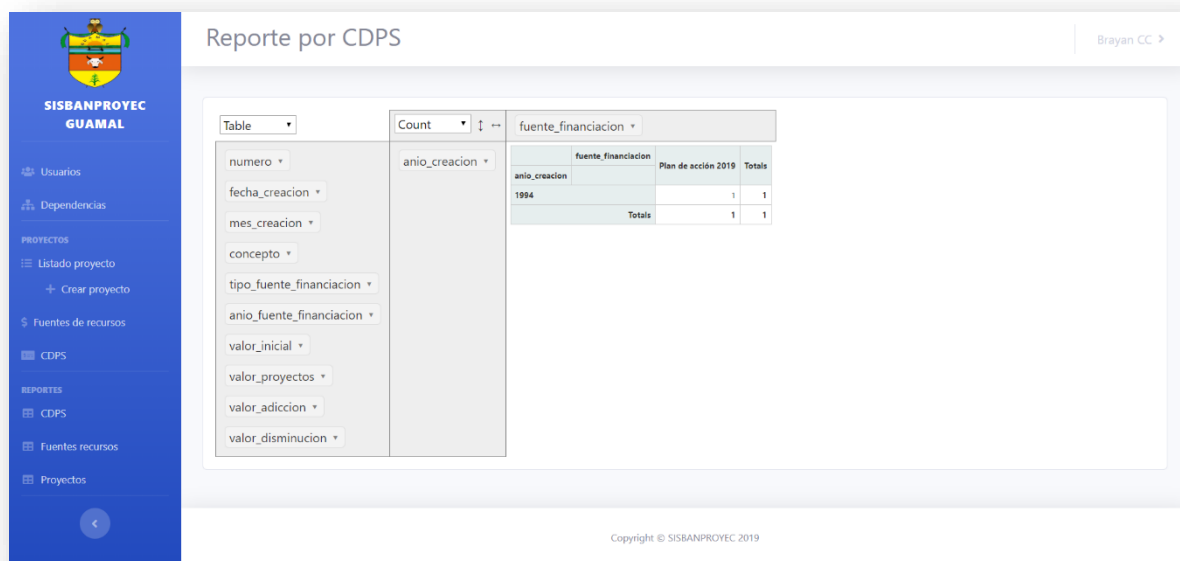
SISBANPROYEC GUAMAL

Usuarios

Dependencias

PROYECTOS

Listado proyecto

+ Crear proyecto

$ Fuentes de recursos

CDPS

REPORTES

CDPS

Fuentes recursos

Proyectos

‹

Reporte por CDPS

Brayan CC ›

Table ▾

Count ▾ ↕ ↔

fuente_financiacion ▾

numero ▾

fecha_creacion ▾

mes_creacion ▾

concepto ▾

tipo_fuente_financiacion ▾

anio_fuente_financiacion ▾

valor_inicial ▾

valor_proyectos ▾

valor_adiccion ▾

valor_disminucion ▾

anio_creacion ▾

| | fuente_financiacion | Plan de acción 2019 | Totals |
|---|---|---|---|
| anio_creacion | | | |
| 1994 | | 1 | 1 |
| | Totals | 1 | 1 |

Copyright © SISBANPROYEC 2019